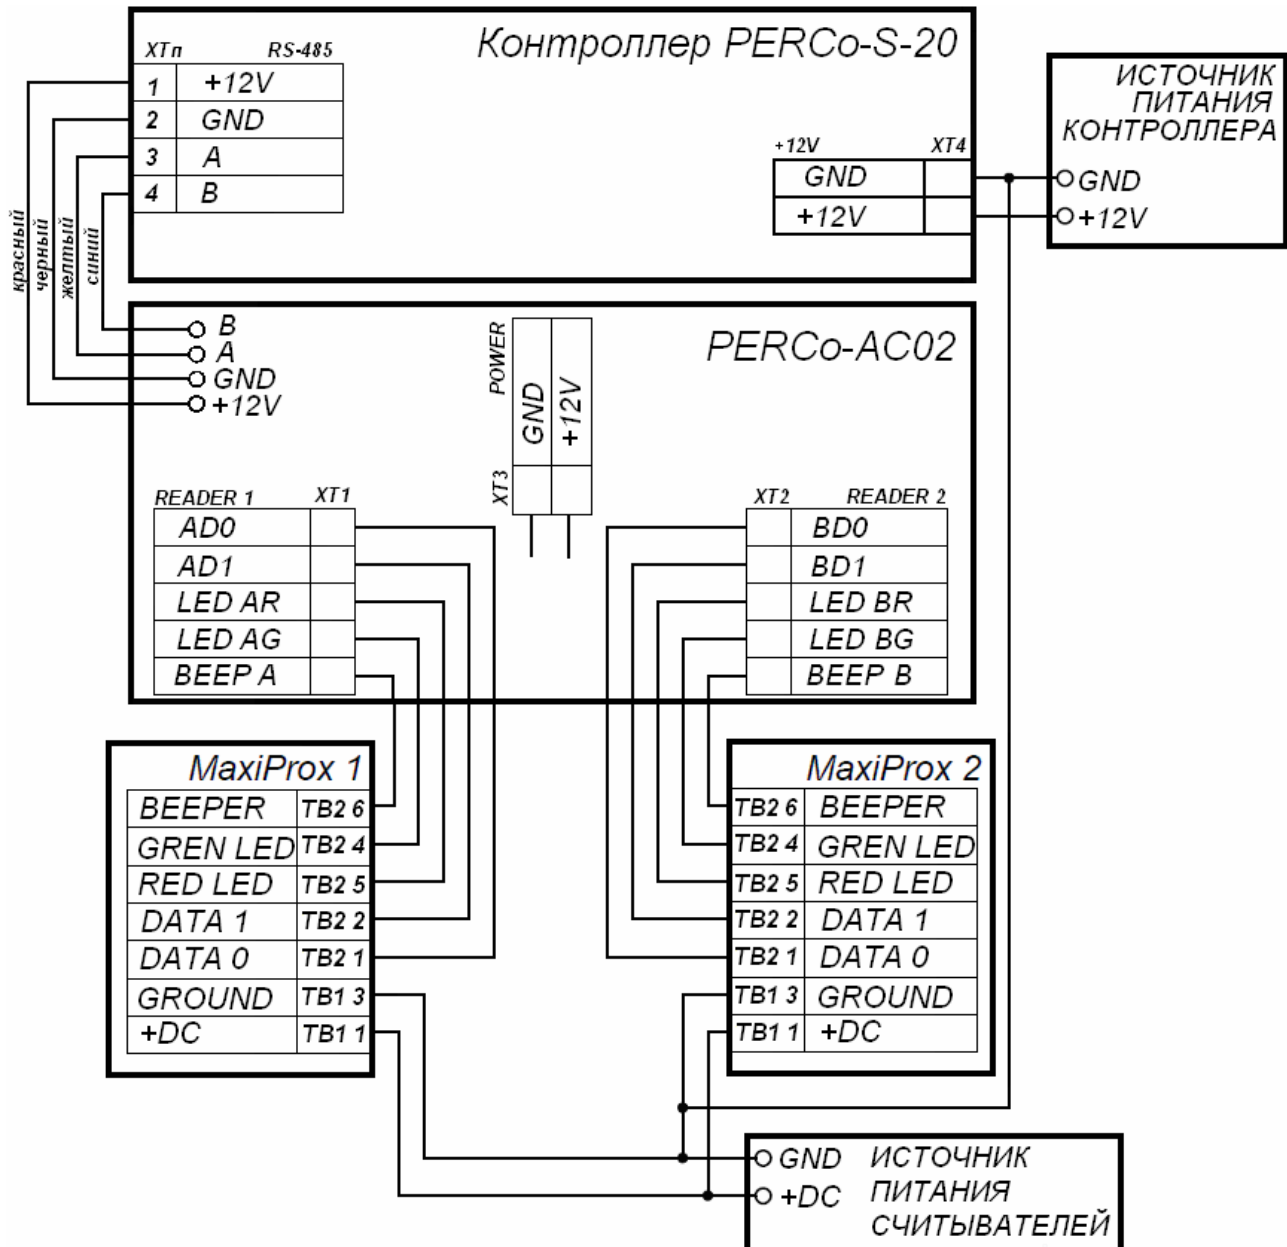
Контроллер PERCo-S-20

| XTп | RS-485 |
|---|---|
| 1 | +12V |
| 2 | GND |
| 3 | A |
| 4 | B |

| +12V | XT4 |
|---|---|
| GND | |
| +12V | |

ИСТОЧНИК ПИТАНИЯ КОНТРОЛЛЕРА
GND
+12V

красный
черный
желтый
синий

B
A
GND
+12V

PERCo-AC02

POWER
GND
+12V
XT3

| READER 1 | XT1 |
|---|---|
| AD0 | |
| AD1 | |
| LED AR | |
| LED AG | |
| BEEP A | |

| XT2 | READER 2 |
|---|---|
| | BD0 |
| | BD1 |
| | LED BR |
| | LED BG |
| | BEEP B |

MaxiProx 1

| BEEPER | TB2 6 |
|---|---|
| GREN LED | TB2 4 |
| RED LED | TB2 5 |
| DATA 1 | TB2 2 |
| DATA 0 | TB2 1 |
| GROUND | TB1 3 |
| +DC | TB1 1 |

MaxiProx 2

| TB2 6 | BEEPER |
|---|---|
| TB2 4 | GREN LED |
| TB2 5 | RED LED |
| TB2 2 | DATA 1 |
| TB2 1 | DATA 0 |
| TB1 3 | GROUND |
| TB1 1 | +DC |

GND
+DC
ИСТОЧНИК ПИТАНИЯ СЧИТЫВАТЕЛЕЙ